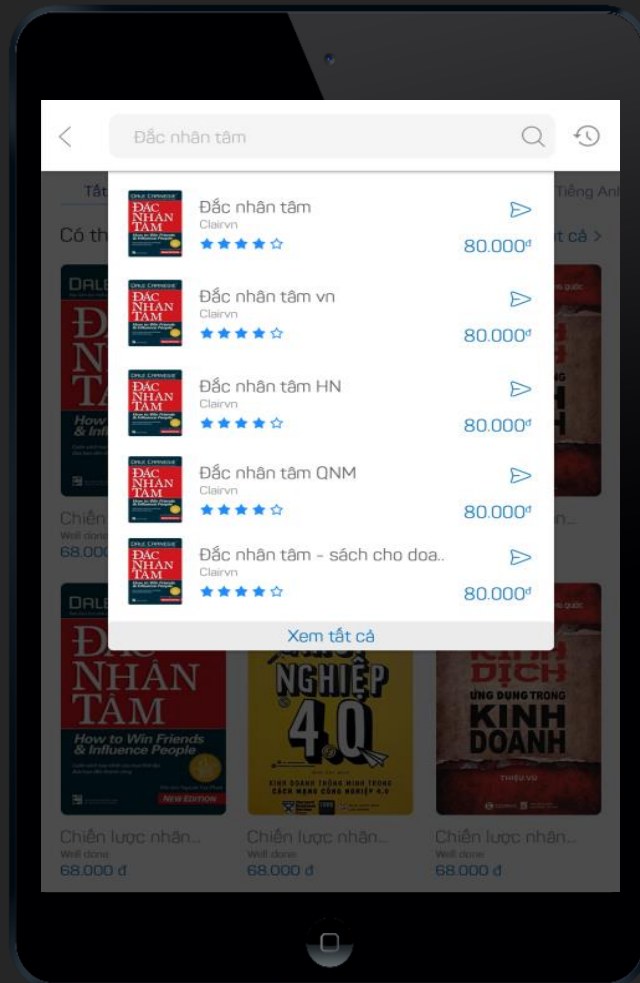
Đắc nhân tâm

Tất
Tiếng Anh
Có th
t cả >

Đắc nhân tâm
Clairvn
80.000đ

Đắc nhân tâm vn
Clairvn
80.000đ

Đắc nhân tâm HN
Clairvn
80.000đ

Đắc nhân tâm QNM
Clairvn
80.000đ

Đắc nhân tâm - sách cho doa..
Clairvn
80.000đ

Xem tất cả

Chiến
Well done
68.000

DALE CARNEGIE
ĐẮC NHÂN TÂM
How to Win Friends & Influence People
NEW EDITION

NGHIỆP 4.0
KINH DOANH THÔNG MINH TRONG CÁCH MẠNG CÔNG NGHIỆP 4.0

KINH DỊCH ỨNG DỤNG TRONG KINH DOANH

Chiến lược nhân...
Well done
68.000 đ

Chiến lược nhân...
Well done
68.000 đ

Chiến lược nhân...
Well done
68.000 đ